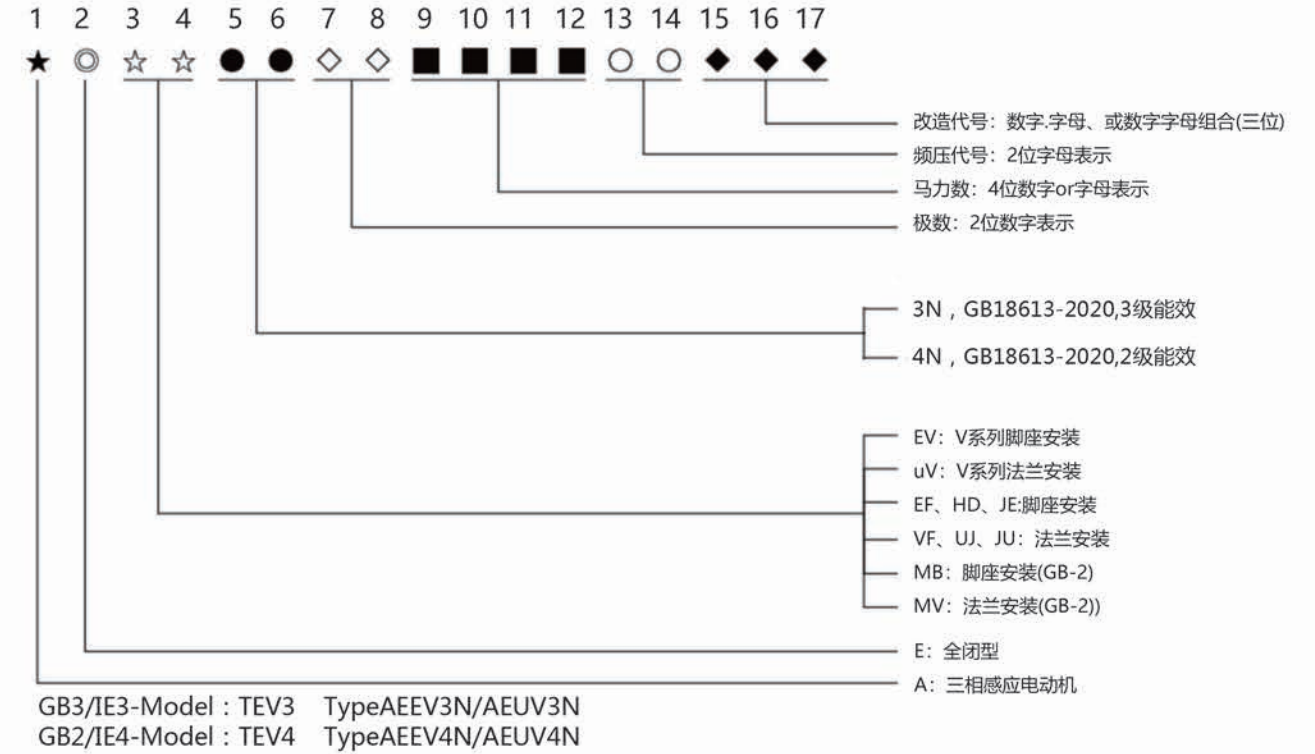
1 2 3 4 5 6 7 8 9 10 11 12 13 14 15 16 17

★ ◎ ☆ ☆ ● ● ◇ ◇ ■ ■ ■ ■ ○ ○ ◆ ◆ ◆

改造代号：数字.字母、或数字字母组合(三位)

频压代号：2位字母表示

马力数：4位数字or字母表示

极数：2位数字表示

3N，GB18613-2020,3级能效

4N，GB18613-2020,2级能效

EV：V系列脚座安装

uV：V系列法兰安装

EF、HD、JE:脚座安装

VF、UJ、JU：法兰安装

MB：脚座安装(GB-2)

MV：法兰安装(GB-2))

E：全闭型

A：三相感应电动机

GB3/IE3-Model：TEV3 TypeAEEV3N/AEUV3N

GB2/IE4-Model：TEV4 TypeAEEV4N/AEUV4N